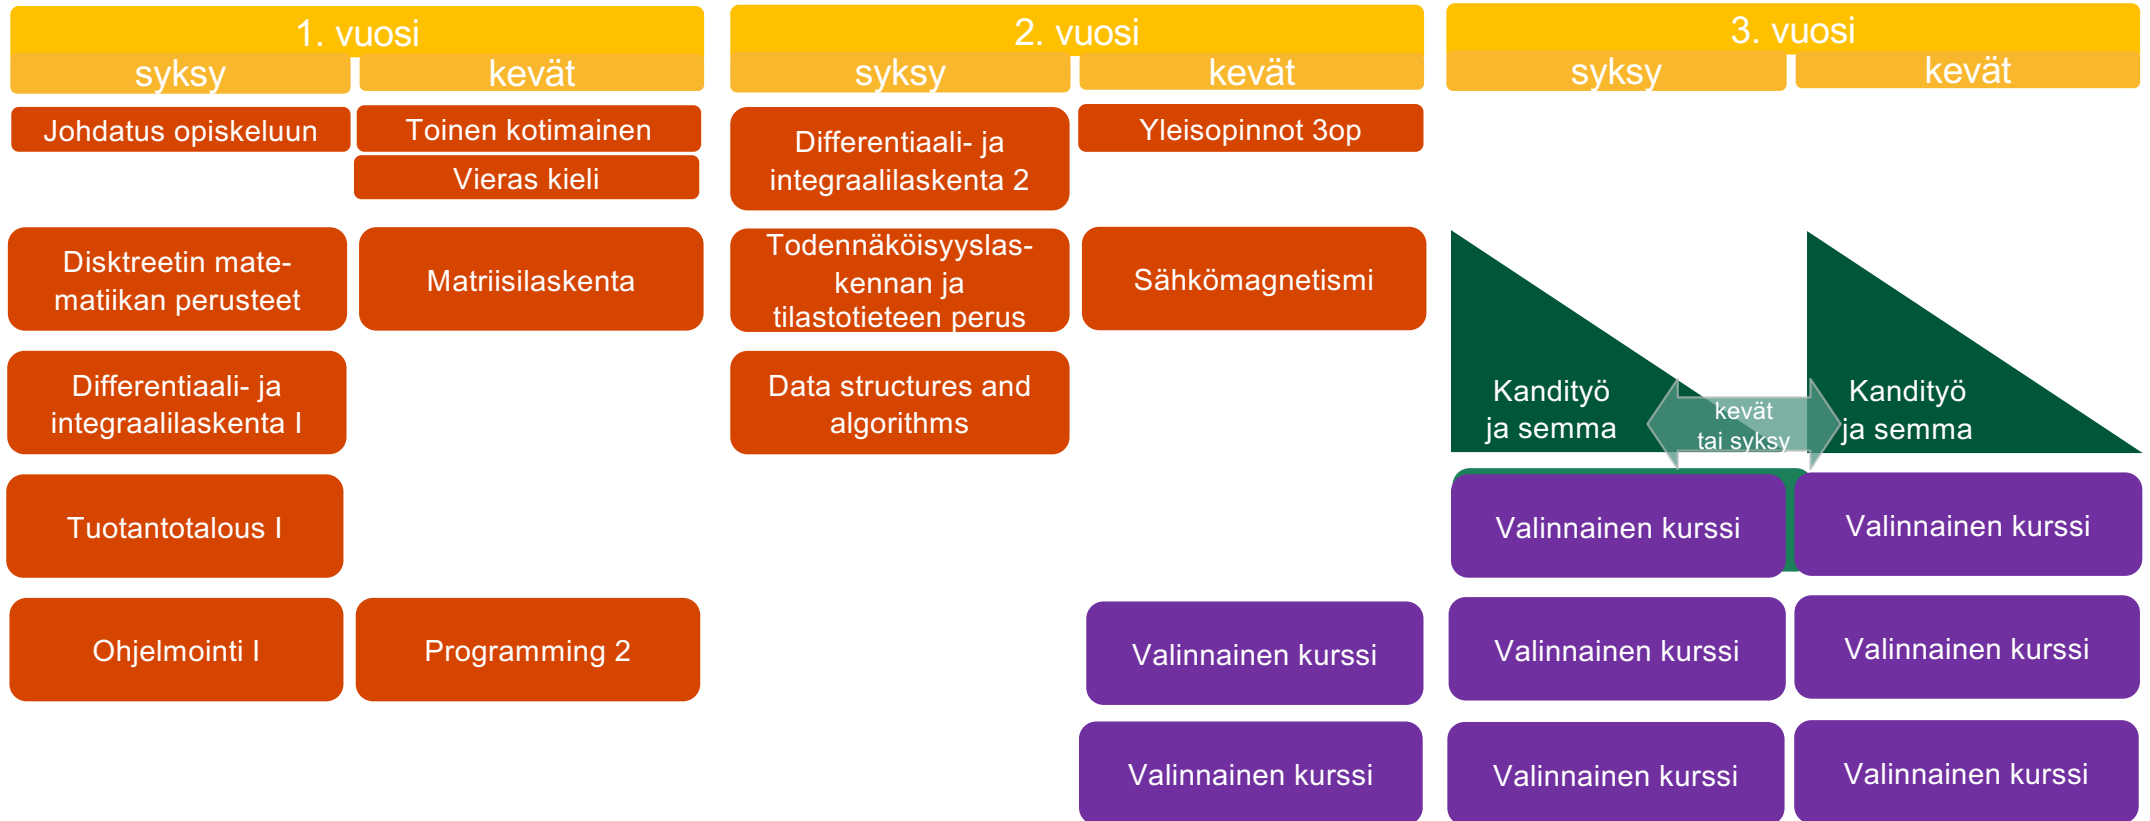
1. vuosi

syksy

kevät

2. vuosi

syksy

kevät

3. vuosi

syksy

kevät

Johdatus opiskeluun

Toinen kotimainen

Vieras kieli

Differentiaali- ja integraalilaskenta 2

Yleisopinnot 3op

Disktreetin matematiikan perusteet

Matriisilaskenta

Todennäköisyyslaskennan ja tilastotieteen perus

Sähkömagnetismi

Kandityö ja semma

kevät tai syksy

Kandityö ja semma

Differentiaali- ja integraalilaskenta I

Data structures and algorithms

Tuotantotalous I

Valinnainen kurssi

Valinnainen kurssi

Ohjelmointi I

Programming 2

Valinnainen kurssi

Valinnainen kurssi

Valinnainen kurssi

Valinnainen kurssi

Valinnainen kurssi

Valinnainen kurssi